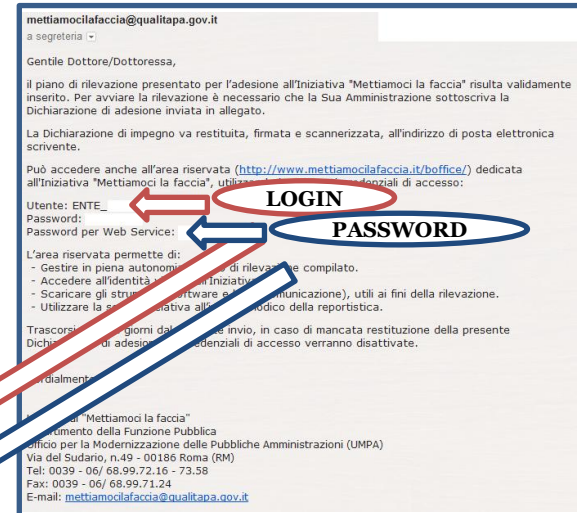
mettiamocilafaccia@qualitapa.gov.it
a segreteria

Gentile Dottore/Dottoressa,

il piano di rilevazione presentato per l'adesione all'Iniziativa "Mettiamoci la faccia" risulta validamente inserito. Per avviare la rilevazione è necessario che la Sua Amministrazione sottoscriva la Dichiarazione di adesione inviata in allegato.

La Dichiarazione di impegno va restituita, firmata e scannerizzata, all'indirizzo di posta elettronica scrivente.

Può accedere anche all'area riservata (http://www.mettiamocilafaccia.it/boffice/) dedicata all'Iniziativa "Mettiamoci la faccia", utiliz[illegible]denziali di accesso:

Utente: ENTE_
Password:
Password per Web Service:

LOGIN

PASSWORD

L'area riservata permette di:
- Gestire in piena autonomi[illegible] di rileva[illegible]e compilato.
- Accedere all'identità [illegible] Iniziativ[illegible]
- Scaricare gli stru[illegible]ftware e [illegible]municazione), utili ai fini della rilevazione.
- Utilizzare la s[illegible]iativa all'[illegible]odico della reportistica.

Trascors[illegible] giorni dal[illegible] invio, in caso di mancata restituzione della presente Dichiar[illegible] di adesione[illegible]edenziali di accesso verranno disattivate.

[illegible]rdialmente

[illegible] "Mettiamoci la faccia"
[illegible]rtimento della Funzione Pubblica
Ufficio per la Modernizzazione delle Pubbliche Amministrazioni (UMPA)
Via del Sudario, n.49 - 00186 Roma (RM)
Tel: 0039 - 06/ 68.99.72.16 - 73.58
Fax: 0039 - 06/ 68.99.71.24
E-mail: mettiamocilafaccia@qualitapa.gov.it